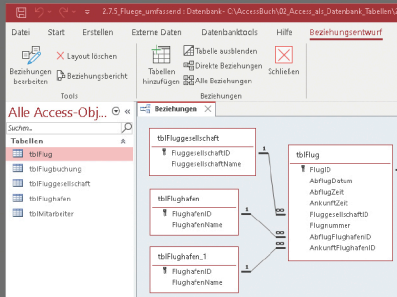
2.7.5_Fluege_umfassend : Datenbank- C:\AccessBuch\02_Access_als_Datenbank_Tabellen\2

Datei Start Erstellen Externe Daten Datenbanktools Hilfe Beziehungsentwurf

Beziehungen bearbeiten
Layout löschen
Beziehungsbericht
Tools
Tabellen hinzufügen
Tabelle ausblenden
Direkte Beziehungen
Alle Beziehungen
Schließen
Beziehungen

Alle Access-Obj...
Suchen...
Tabellen
tblFlug
tblFlugbuchung
tblFluggesellschaft
tblFlughafen
tblMitarbeiter

Beziehungen

tblFluggesellschaft
FluggesellschaftID
FluggesellschaftName

tblFlughafen
FlughafenID
FlughafenName

tblFlughafen_1
FlughafenID
FlughafenName

tblFlug
FlugID
AbflugDatum
AbflugZeit
AnkunftZeit
FluggesellschaftID
Flugnummer
AbflugFlughafenID
AnkunftFlughafenID

1
∞
1
∞
1
∞